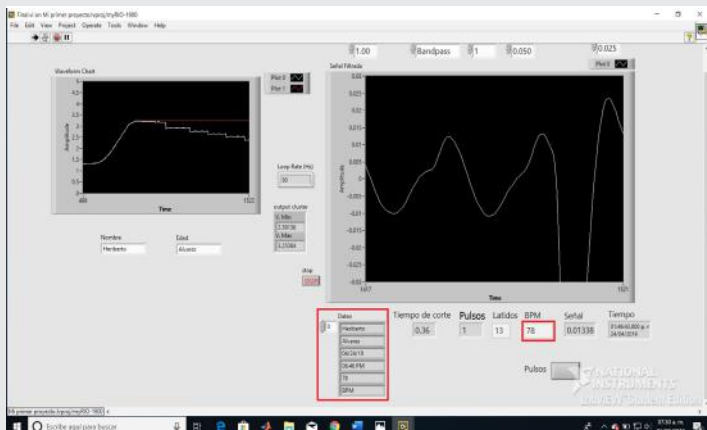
Final.vi on Mi primer proyecto.lvproj/myRIO-1900
File Edit View Project Operate Tools Window Help

1.00 Bandpass 1 0.050 0.025

Waveform Chart
Plot 0
Plot 1
Amplitude
4.5
4
3.5
3
2.5
2
1.5
1
0.5
0
488
Time
1522

Loop Rate (Hz)
30

output cluster
V. Min
3.39136
V. Max
1.21094

stop
STOP

Nombre
Heriberto

Edad
Alvarez

Señal Filtrada
Plot 0
Amplitude
0.03
0.025
0.02
0.015
0.01
0.005
0
-0.005
-0.01
-0.015
-0.02
-0.025
-0.03
1457
Time
1521

Datos
0
Heriberto
Alvarez
04/24/18
05:46 PM
78
BPM

Tiempo de corte
0.36

Pulsos
1

Latidos
13

BPM
78

Señal
0.01338

Tiempo
05:46:40.865 p. m.
24/04/2018

Pulsos

NATIONAL INSTRUMENTS
LabVIEW Student Edition

Mi primer proyecto.lvproj/myRIO-1900

Escribe aquí para buscar